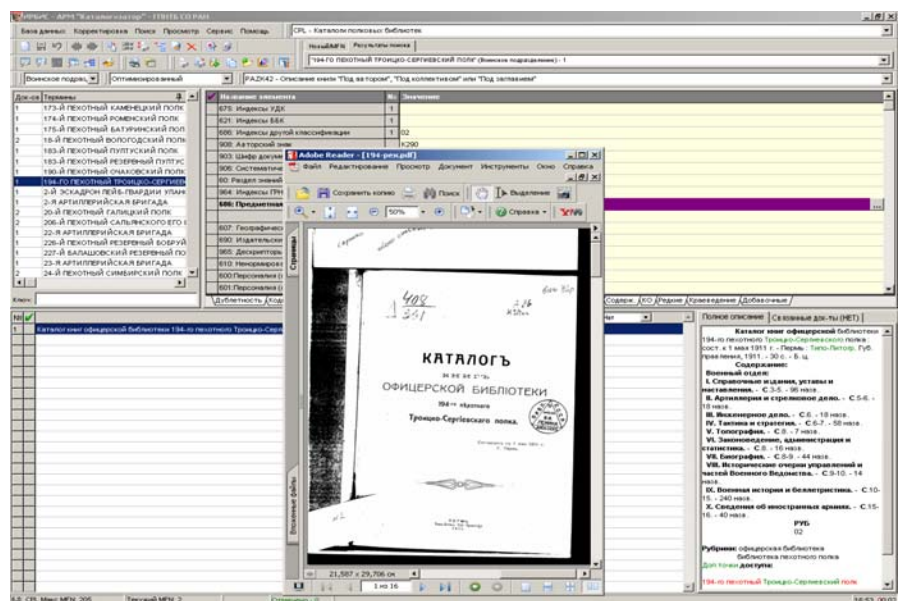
ИРБИС - АРМ "Каталогизатор" - ГПНТБ СО РАН

База данных Корректировка Поиск Просмотр Сервис Помощь

CPL - Каталоги полковых библиотек

Новый MFN Результаты поиска

194-ГО ПЕХОТНЫЙ ТРОИЦКО-СЕРГИЕВСКИЙ ПОЛК (Воинское подразделение) - 1

Воинское подраз. Оптимизированный

PAZK42 - Описание книги "Под автором", "Под коллективом" или "Под заглавием"

| Док-ов | Термины |
|---|---|
| 1 | 173-Й ПЕХОТНЫЙ КАМЕНЕЦКИЙ ПОЛК |
| 1 | 174-Й ПЕХОТНЫЙ РОМЕНСКИЙ ПОЛК |
| 1 | 175-Й ПЕХОТНЫЙ БАТУРИНСКИЙ ПОЛ |
| 2 | 18-Й ПЕХОТНЫЙ ВОЛОГОДСКИЙ ПОЛК |
| 1 | 183-Й ПЕХОТНЫЙ ПУЛТУСКИЙ ПОЛК |
| 1 | 183-Й ПЕХОТНЫЙ РЕЗЕРВНЫЙ ПУЛТУС |
| 1 | 190-Й ПЕХОТНЫЙ ОЧАКОВСКИЙ ПОЛК |
| 1 | 194-ГО ПЕХОТНЫЙ ТРОИЦКО-СЕРГИЕВ |
| 1 | 2-Й ЭСКАДРОН ЛЕЙБ-ГВАРДИИ УЛАН |
| 1 | 2-Я АРТИЛЛЕРИЙСКАЯ БРИГАДА |
| 1 | 20-Й ПЕХОТНЫЙ ГАЛИЦКИЙ ПОЛК |
| 1 | 206-Й ПЕХОТНЫЙ САЛЬЯНСКОГО ЕГО |
| 1 | 22-Я АРТИЛЛЕРИЙСКАЯ БРИГАДА |
| 1 | 226-Й ПЕХОТНЫЙ РЕЗЕРВНЫЙ БОБРУЙ |
| 1 | 227-Й БАЛАШОВСКИЙ РЕЗЕРВНЫЙ ПО |
| 1 | 23-Я АРТИЛЛЕРИЙСКАЯ БРИГАДА |
| 2 | 24-Й ПЕХОТНЫЙ СИМБИРСКИЙ ПОЛК |

Ключ:

| Название элемента | № | Значение |
|---|---|---|
| 675: Индексы УДК | 1 | |
| 621: Индексы ББК | 1 | |
| 686: Индексы другой классификации | 1 | 02 |
| 908: Авторский знак | | К290 |
| 903: Шифр докум | | |
| 906: Систематич | | |
| 60: Раздел знаний | | |
| 964: Индексы ГРН | | |
| 606: Предметная | | |
| 607: Географичес | | |
| 690: Издательски | | |
| 965: Дескрипторы | | |
| 610: Неконтролир | | |
| 600: Персоналии | | |
| 601: Персоналии | | |

Дублетность Код

Содерж. КО Редкие Краеведение Добавочные

Adobe Reader - [194-pen.pdf]

Файл Редактирование Просмотр Документ Инструменты Окно Справка

Сохранить копию Поиск Выделение

50% Справка

Страницы

Вложенные файлы

408
351

КАТАЛОГЪ
ОФИЦЕРСКОЙ БИБЛIОТЕКИ
194-го пѣхотнаго
Троицко-Сергiевскаго полка.

21,587 x 29,706 см

1 из 16

Каталог книг офицерской библиотеки 194-го пехотного Троицко-Серг

Полное описание Связанные док-ты (НЕТ)

Каталог книг офицерской библиотеки 194-го пехотного Троицко-Сергиевского полка : сост. к 1 мая 1911 г. - Пермь : Типо-Литогр. Губ. правления, 1911. - 30 с. - Б. ц.
Содержание:
Военный отдел:
I. Справочные издания, уставы и наставления. - С.3-5. - 96 назв.
II. Артиллерия и стрелковое дело. - С.5-6. - 18 назв.
III. Инженерное дело. - С.6. - 18 назв.
IV. Тактика и стратегия. - С.6-7. - 58 назв.
V. Топография. - С.8. - 7 назв.
VI. Законоведение, администрация и статистика. - С.8. - 16 назв.
VII. Биография. - С.8-9. - 44 назв.
VIII. Исторические очерки управлений и частей Военного Ведомства. - С.9-10. - 14 назв.
IX. Военная история и беллетристика. - С.10-15. - 240 назв.
X. Сведения об иностранных армиях. - С.15-16. - 40 назв.
РУБ
02

Рубрики: офицерская библиотека
библиотека пехотного полка
Доп.точки доступа:

194-го пехотный Троицко-Сергиевский полк